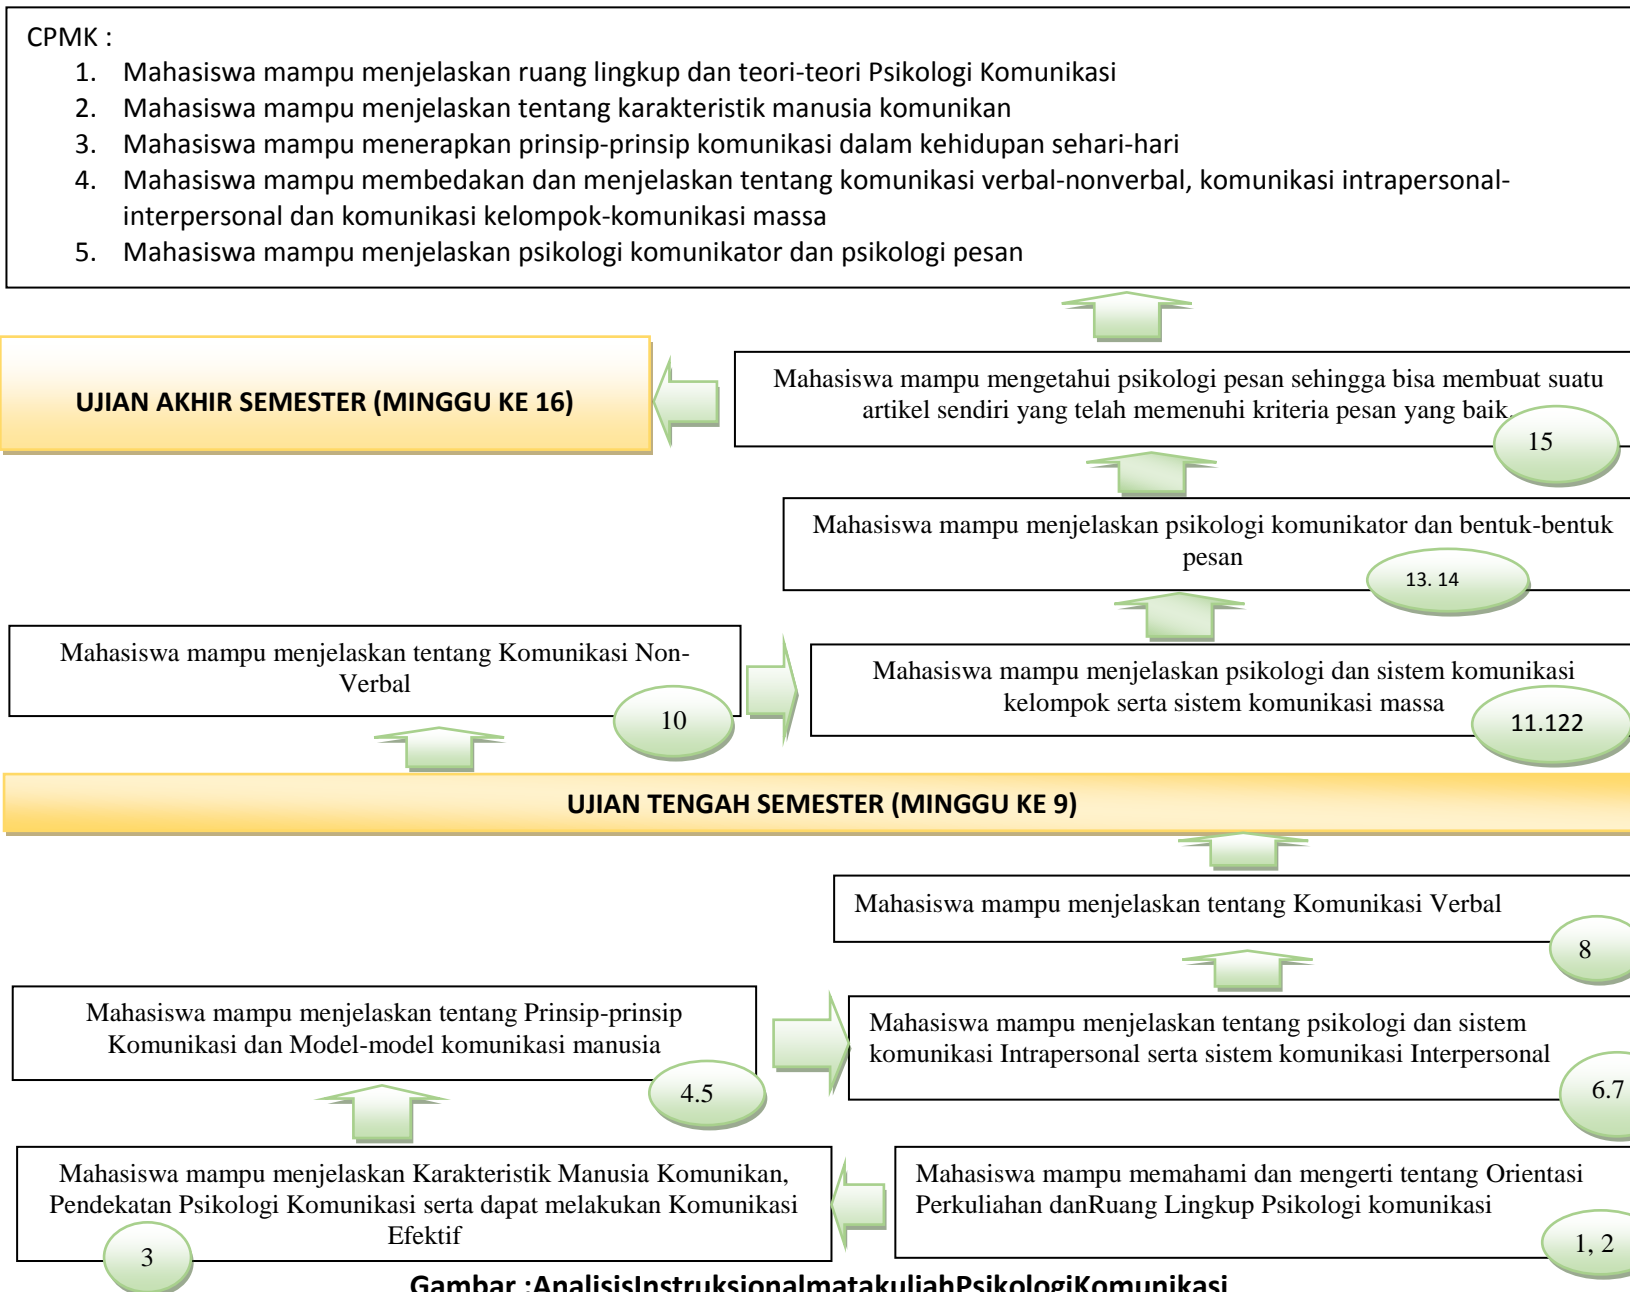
CPMK :

1. Mahasiswa mampu menjelaskan ruang lingkup dan teori-teori Psikologi Komunikasi
2. Mahasiswa mampu menjelaskan tentang karakteristik manusia komunikan
3. Mahasiswa mampu menerapkan prinsip-prinsip komunikasi dalam kehidupan sehari-hari
4. Mahasiswa mampu membedakan dan menjelaskan tentang komunikasi verbal-nonverbal, komunikasi intrapersonal-interpersonal dan komunikasi kelompok-komunikasi massa
5. Mahasiswa mampu menjelaskan psikologi komunikator dan psikologi pesan

UJIAN AKHIR SEMESTER (MINGGU KE 16)

Mahasiswa mampu mengetahui psikologi pesan sehingga bisa membuat suatu artikel sendiri yang telah memenuhi kriteria pesan yang baik.

15

Mahasiswa mampu menjelaskan psikologi komunikator dan bentuk-bentuk pesan

13. 14

Mahasiswa mampu menjelaskan tentang Komunikasi Non-Verbal

10

Mahasiswa mampu menjelaskan psikologi dan sistem komunikasi kelompok serta sistem komunikasi massa

11.122

UJIAN TENGAH SEMESTER (MINGGU KE 9)

Mahasiswa mampu menjelaskan tentang Komunikasi Verbal

8

Mahasiswa mampu menjelaskan tentang Prinsip-prinsip Komunikasi dan Model-model komunikasi manusia

4.5

Mahasiswa mampu menjelaskan tentang psikologi dan sistem komunikasi Intrapersonal serta sistem komunikasi Interpersonal

6.7

Mahasiswa mampu menjelaskan Karakteristik Manusia Komunikan, Pendekatan Psikologi Komunikasi serta dapat melakukan Komunikasi Efektif

3

Mahasiswa mampu memahami dan mengerti tentang Orientasi Perkuliahan danRuang Lingkup Psikologi komunikasi

1, 2

Gambar :AnalisisInstruksionalmatakuliahPsikologiKomunikasi